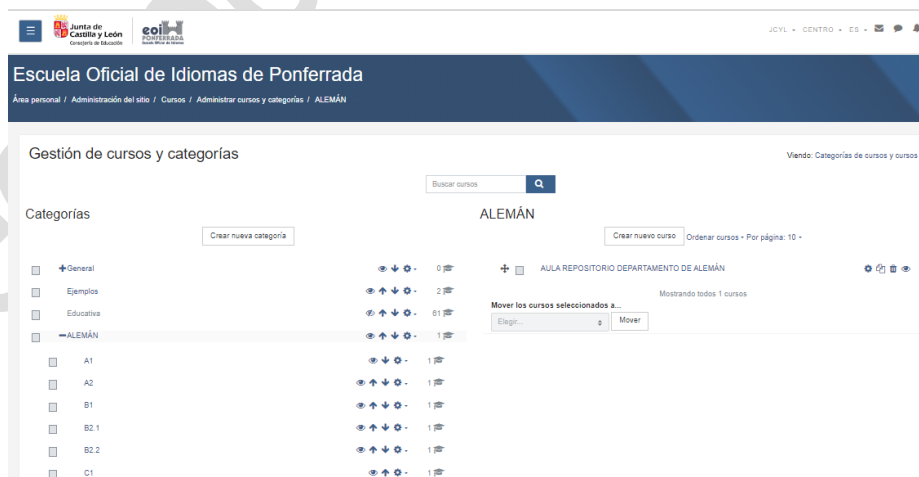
Junta de Castilla y León
Consejería de Educación

eoi PONFERRADA
Escuela Oficial de Idiomas

JCYL ▾ CENTRO ▾ ES ▾

Escuela Oficial de Idiomas de Ponferrada

Área personal / Administración del sitio / Cursos / Administrar cursos y categorías / ALEMÁN

Gestión de cursos y categorías

Viendo: Categorías de cursos y cursos

Buscar cursos

Categorías

Crear nueva categoría

| | | |
|---|---|---|
| General | | 0 |
| Ejemplos | | 2 |
| Educativa | | 61 |
| ALEMÁN | | 1 |
| A1 | | 1 |
| A2 | | 1 |
| B1 | | 1 |
| B2.1 | | 1 |
| B2.2 | | 1 |
| C1 | | 1 |

ALEMÁN

Crear nuevo curso

Ordenar cursos ▾ Por página: 10 ▾

AULA REPOSITORIO DEPARTAMENTO DE ALEMÁN

Mostrando todos 1 cursos

Mover los cursos seleccionados a...

Elegir...

Mover